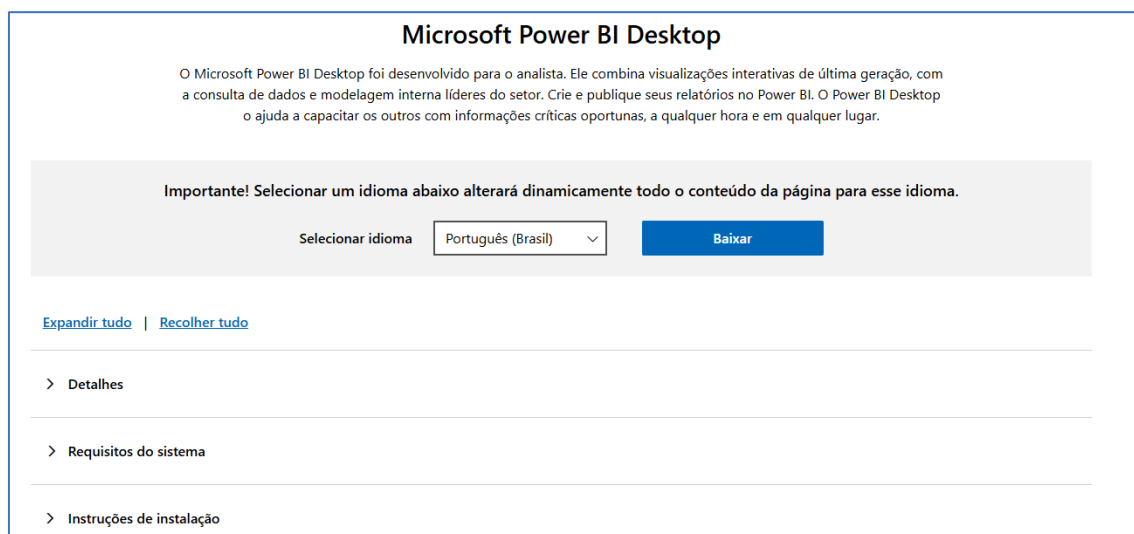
Microsoft Power BI Desktop

O Microsoft Power BI Desktop foi desenvolvido para o analista. Ele combina visualizações interativas de última geração, com a consulta de dados e modelagem interna líderes do setor. Crie e publique seus relatórios no Power BI. O Power BI Desktop o ajuda a capacitar os outros com informações críticas oportunas, a qualquer hora e em qualquer lugar.

Importante! Selecionar um idioma abaixo alterará dinamicamente todo o conteúdo da página para esse idioma.

Selecionar idioma Português (Brasil) Baixar

Expandir tudo | Recolher tudo

Detalhes

Requisitos do sistema

Instruções de instalação